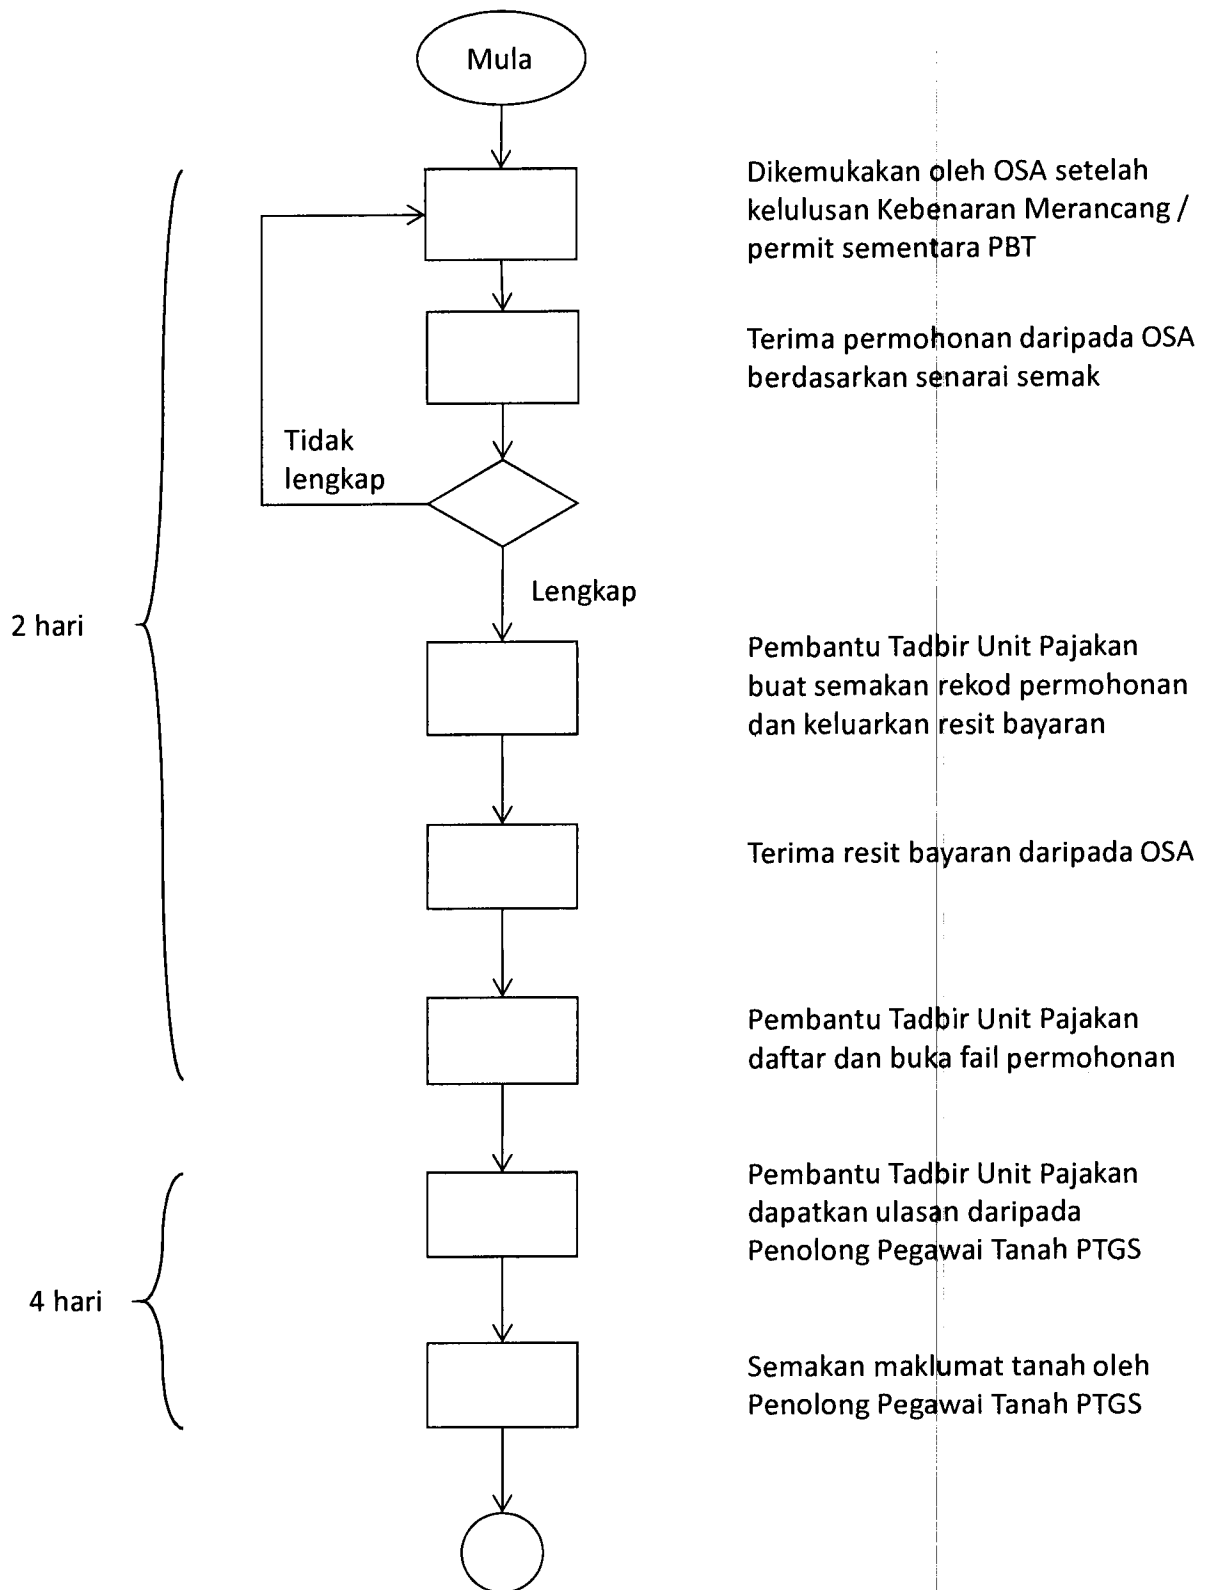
Mula

Dikemukakan oleh OSA setelah kelulusan Kebenaran Merancang / permit sementara PBT

Terima permohonan daripada OSA berdasarkan senarai semak

Tidak lengkap

Lengkap

2 hari

Pembantu Tadbir Unit Pajakan buat semakan rekod permohonan dan keluarkan resit bayaran

Terima resit bayaran daripada OSA

Pembantu Tadbir Unit Pajakan daftar dan buka fail permohonan

Pembantu Tadbir Unit Pajakan dapatkan ulasan daripada Penolong Pegawai Tanah PTGS

4 hari

Semakan maklumat tanah oleh Penolong Pegawai Tanah PTGS